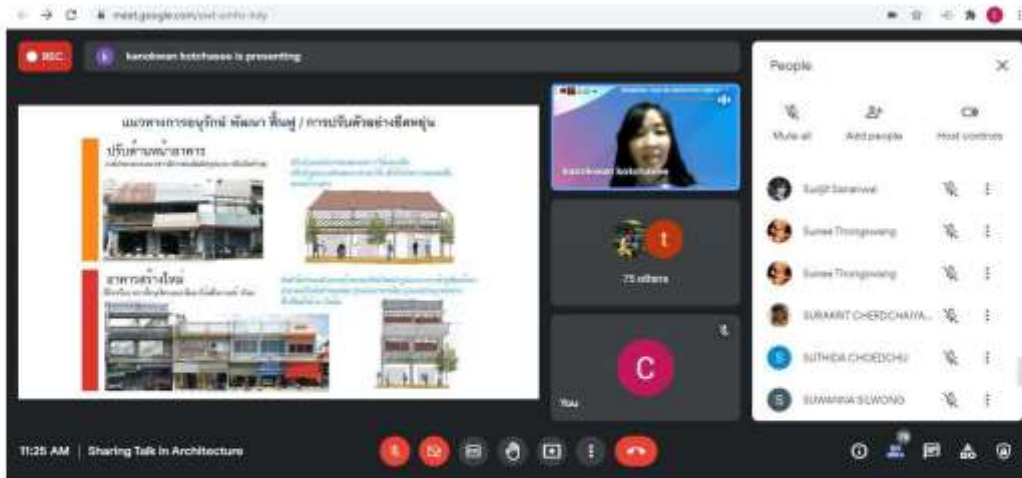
meet.google.com/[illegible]

REC

kanokwan kotchasee is presenting

แนวทางการอนุรักษ์ พัฒนา ฟื้นฟู / การปรับตัวอย่างยืดหยุ่น

ปรับด้านหน้าอาคาร

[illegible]

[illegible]

อาคารสร้างใหม่

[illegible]

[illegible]

kanokwan kotchasee

75 others

C

You

People

Mute all

Add people

Host controls

Surjit Saranwai

Sunee Thongsiwang

Sunee Thongsiwang

SURAKRIT CHERDCHAIYA...

S SUTHIDA CHOEDCHU

S SUWANNA SILWONG

11:25 AM | Sharing Talk in Architecture